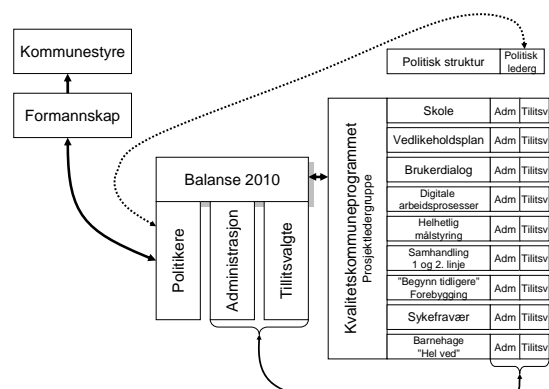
Kommunestyre

Formannskap

Politisk struktur | Politisk ledergr

Balanse 2010

Politikere

Administrasjon

Tillitsvalgte

Kvalitetskommuneprogrammet
Prosjektledergruppe

| | | |
|---|---|---|
| Skole | Adm | Tillitsv |
| Vedlikeholdsplan | Adm | Tillitsv |
| Brukerdialog | Adm | Tillitsv |
| Digitale arbeidsprosesser | Adm | Tillitsv |
| Helhetlig målstyring | Adm | Tillitsv |
| Samhandling 1 og 2. linje | Adm | Tillitsv |
| "Begynn tidligere" Forebygging | Adm | Tillitsv |
| Sykefravær | Adm | Tillitsv |
| Barnehage "Hel ved" | Adm | Tillitsv |